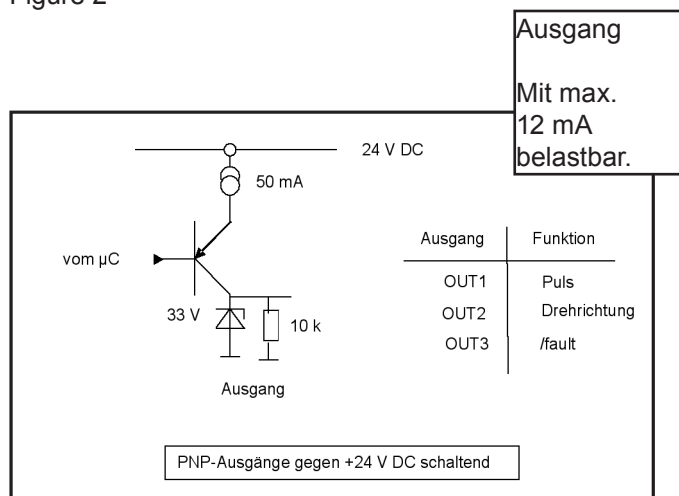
Figure 2

Ausgang

Mit max. 12 mA belastbar.

24 V DC

50 mA

vom µC

33 V

10 k

Ausgang

| Ausgang | Funktion |
|---|---|
| OUT1 | Puls |
| OUT2 | Drehrichtung |
| OUT3 | /fault |

PNP-Ausgänge gegen +24 V DC schaltend